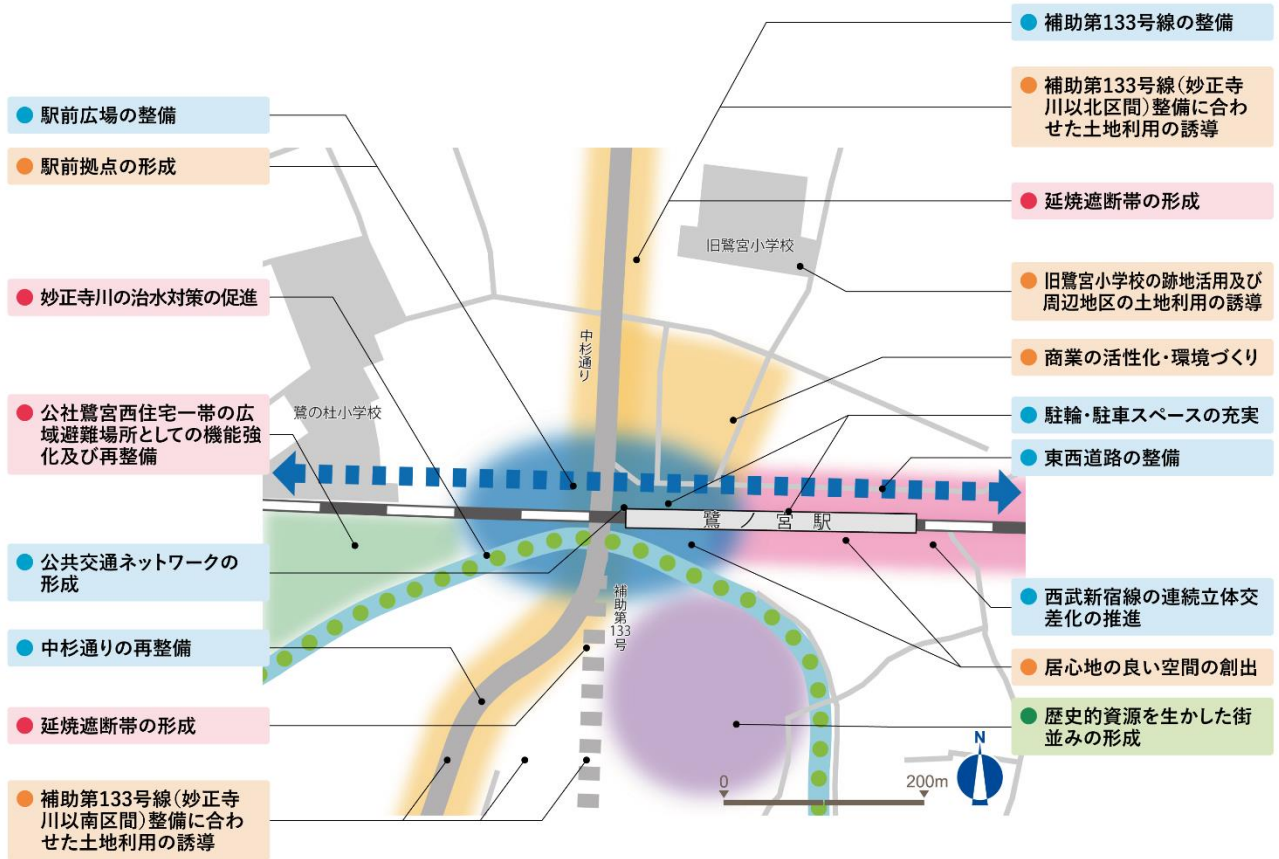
補助第133号線の整備

補助第133号線(妙正寺川以北区間)整備に合わせた土地利用の誘導

駅前広場の整備

駅前拠点の形成

延焼遮断帯の形成

旧鷺宮小学校

旧鷺宮小学校の跡地活用及び周辺地区の土地利用の誘導

妙正寺川の治水対策の促進

中杉通り

商業の活性化・環境づくり

公社鷺宮西住宅一帯の広域避難場所としての機能強化及び再整備

鷺の杜小学校

駐輪・駐車スペースの充実

東西道路の整備

鷺ノ宮駅

公共交通ネットワークの形成

補助第133号

西武新宿線の連続立体交差化の推進

中杉通りの再整備

居心地の良い空間の創出

延焼遮断帯の形成

歴史的資源を生かした街並みの形成

0

200m

N

補助第133号線(妙正寺川以南区間)整備に合わせた土地利用の誘導